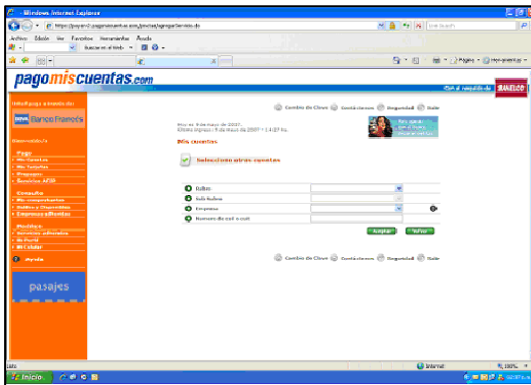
Windows Internet Explorer

https://paysecil.pagomiscuentas.com/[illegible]

Archivo Edición Ver Favoritos Herramientas Ayuda

Buscar en el Web

Live Search

Página Herramientas

pagomiscuentas.com

Banco Francés

Pago
Mis Cuentas
Mis Tarjetas
Impuestos
Servicios AFIP

Consulta
Mis comprobantes
Débitos y Disposiciones
Empresas adheridas

Gestión
Servicios adheridos
Mi Perfil
Mi Celular

Ayuda

pasajes

Cambio de Clave Contáctenos Seguridad Salir

Hoy es 9 de mayo de 2007.
Último ingreso: 9 de mayo de 2007 - 13:37 hs.

Mis cuentas

Selección otras cuentas

Rubro
Sub Rubro
Empresa
Número de cuit o cuit

Aceptar Volver

Cambio de Clave Contáctenos Seguridad Salir

Listo

Internet

100%

Inicio